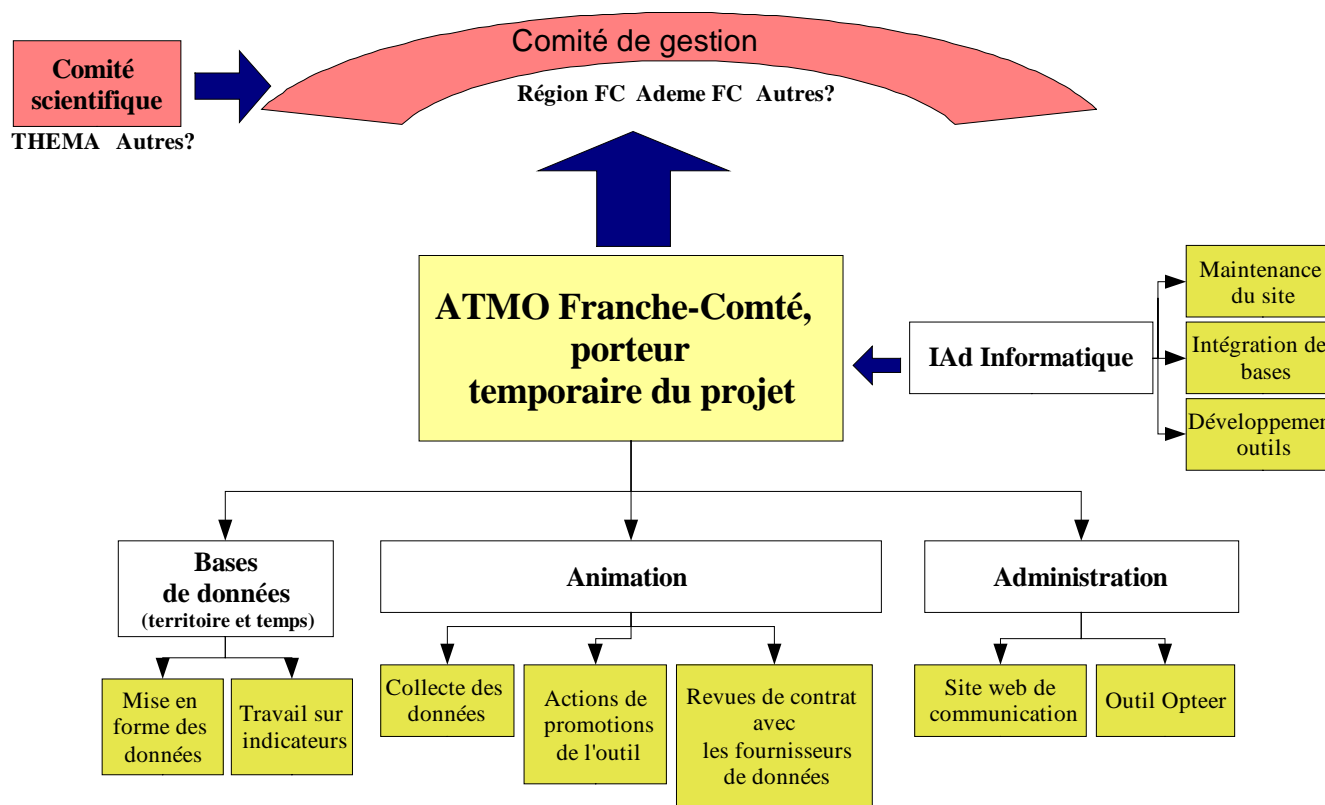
Comité scientifique

THEMA Autres?

Comité de gestion

Région FC Ademe FC Autres?

ATMO Franche-Comté, porteur temporaire du projet

IAd Informatique

Maintenance du site

Intégration de bases

Développemen outils

Bases de données (territoire et temps)

Animation

Administration

Mise en forme des données

Travail sur indicateurs

Collecte des données

Actions de promotions de l'outil

Revues de contrat avec les fournisseurs de données

Site web de communication

Outil Opteer